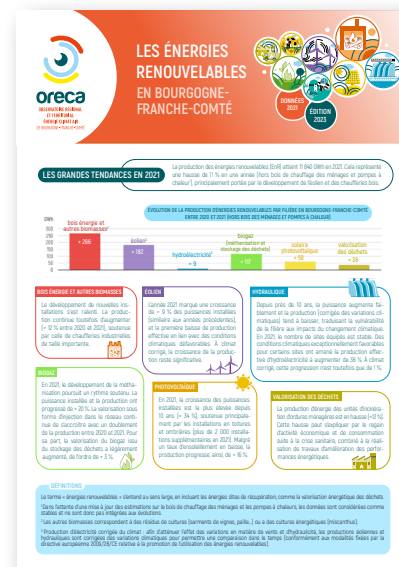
oreca
OBSERVATOIRE RÉGIONAL ET TERRITORIAL ÉNERGIE CLIMAT AIR
DE BOURGOGNE • FRANCHE-COMTÉ

LES ÉNERGIES RENOUVELABLES
EN BOURGOGNE-FRANCHE-COMTÉ

DONNÉES 2021
ÉDITION 2023

LES GRANDES TENDANCES EN 2021

La production des énergies renouvelables (EnR) atteint 11 840 GWh en 2021. Cela représente une hausse de 11 % en une année (hors bois de chauffage des ménages et pompes à chaleur), principalement portée par le développement de l'éolien et des chaufferies bois.

ÉVOLUTION DE LA PRODUCTION D'ÉNERGIES RENOUVELABLES PAR FILIÈRE EN BOURGOGNE-FRANCHE-COMTÉ ENTRE 2020 ET 2021 (HORS BOIS DES MÉNAGES ET POMPES À CHALEUR)

GWh
300
250
200
150
100
50
0

bois énergie et autres biomasses¹ + 266
éolien² + 182
hydroélectricité² + 9
biogaz (méthanisation et stockage des déchets) + 117
solaire photovoltaïque + 59
valorisation des déchets + 28

BOIS ÉNERGIE ET AUTRES BIOMASSES
Le développement de nouvelles installations s'est ralenti. La production continue toutefois d'augmenter (+ 12 % entre 2020 et 2021), soutenue par celle de chaufferies industrielles de taille importante.

ÉOLIEN
L'année 2021 marque une croissance de + 9 % des puissances installées (similaire aux années précédentes), et la première baisse de production effective en lien avec des conditions climatiques défavorables. À climat corrigé, la croissance de la production reste significative.

HYDRAULIQUE
Depuis près de 10 ans, la puissance augmente faiblement et la production (corrigée des variations climatiques) tend à baisser, traduisant la vulnérabilité de la filière aux impacts du changement climatique. En 2021, le nombre de sites équipés est stable. Des conditions climatiques exceptionnellement favorables pour certains sites ont amené la production effective (hydroélectricité à augmenter de 36 %. À climat corrigé, cette progression n'est toutefois que de 1 %.

BIOGAZ
En 2021, le développement de la méthanisation poursuit un rythme soutenu. La puissance installée et la production ont progressé de + 20 %. La valorisation sous forme d'injection dans le réseau continue de s'accroître avec un doublement de la production entre 2020 et 2021. Pour sa part, la valorisation du biogaz issu du stockage des déchets a légèrement augmenté, de l'ordre de + 3 %.

PHOTOVOLTAÏQUE
En 2021, la croissance des puissances installées est la plus élevée depuis 10 ans (+ 34 %), soutenue principalement par les installations en toitures et ombrières (plus de 2 000 installations supplémentaires en 2021). Malgré un taux d'ensoleillement en baisse, la production progresse, ainsi, de + 16 %.

VALORISATION DES DÉCHETS
La production d'énergie des unités d'incinération d'ordures ménagères est en hausse (+13 %). Cette hausse peut s'expliquer par le regain d'activité économique et de consommation suite à la crise sanitaire, combiné à la réalisation de travaux d'amélioration des performances énergétiques.

DÉFINITIONS
Le terme « énergies renouvelables » s'entend au sens large, en incluant les énergies dites de récupération, comme la valorisation énergétique des déchets.
Dans l'attente d'une mise à jour des estimations sur le bois de chauffage des ménages et les pompes à chaleur, les données sont considérées comme stables et ne sont donc pas intégrées aux évolutions.
¹ Les autres biomasses correspondent à des résidus de cultures (sarments de vignes, paille...) ou à des cultures énergétiques (miscanthus).
² Production électricité corrigée du climat : afin d'atténuer l'effet des variations en matière de vents et d'hydraulicité, les productions éoliennes et hydrauliques sont corrigées des variations climatiques pour permettre une comparaison dans le temps (conformément aux modalités fixées par la directive européenne 2009/28/CE relative à la promotion de l'utilisation des énergies renouvelables).